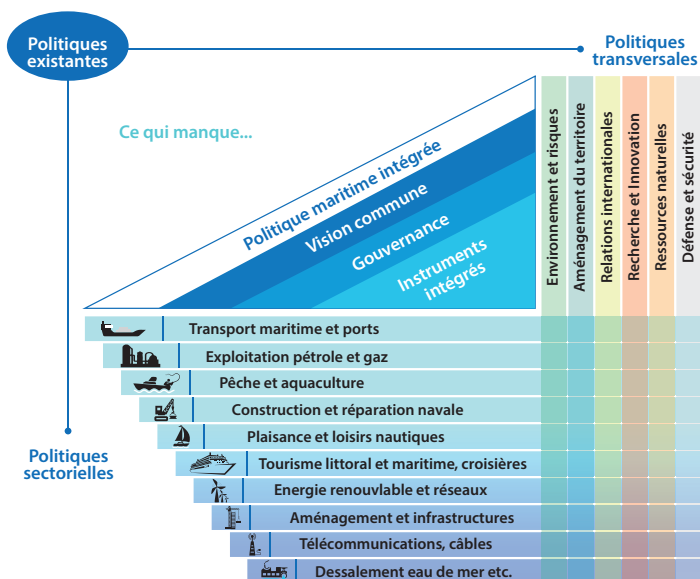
Politiques existantes

Politiques transversales

Ce qui manque...

Politique maritime intégrée

Vision commune

Gouvernance

Instruments intégrés

Environnement et risques

Aménagement du territoire

Relations internationales

Recherche et Innovation

Ressources naturelles

Défense et sécurité

Politiques sectorielles

Transport maritime et ports

Exploitation pétrole et gaz

Pêche et aquaculture

Construction et réparation navale

Plaisance et loisirs nautiques

Tourisme littoral et maritime, croisières

Energie renouvlable et réseaux

Aménagement et infrastructures

Télécommunications, câbles

Dessalement eau de mer etc.